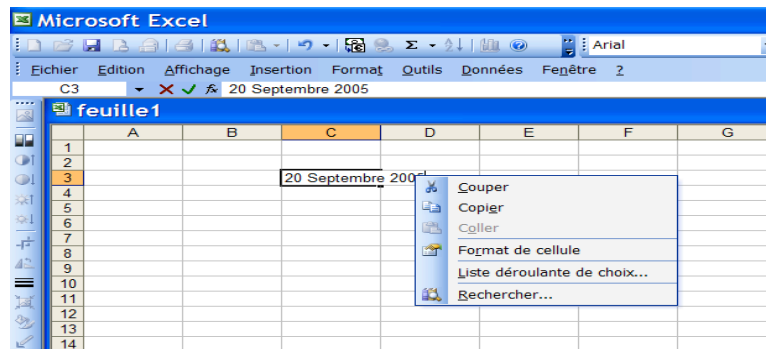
Microsoft Excel

Arial

Fichier Edition Affichage Insertion Format Outils Données Fenêtre ?

C3 $f_x$ 20 Septembre 2005

feuille1

| | A | B | C | D | E | F | G |
|---|---|---|---|---|---|---|---|
| 1 | | | | | | | |
| 2 | | | | | | | |
| 3 | | | 20 Septembre 2005 | | | | |
| 4 | | | | | | | |
| 5 | | | | | | | |
| 6 | | | | | | | |
| 7 | | | | | | | |
| 8 | | | | | | | |
| 9 | | | | | | | |
| 10 | | | | | | | |
| 11 | | | | | | | |
| 12 | | | | | | | |
| 13 | | | | | | | |
| 14 | | | | | | | |

Couper
Copier
Coller
Format de cellule
Liste déroulante de choix...
Rechercher...